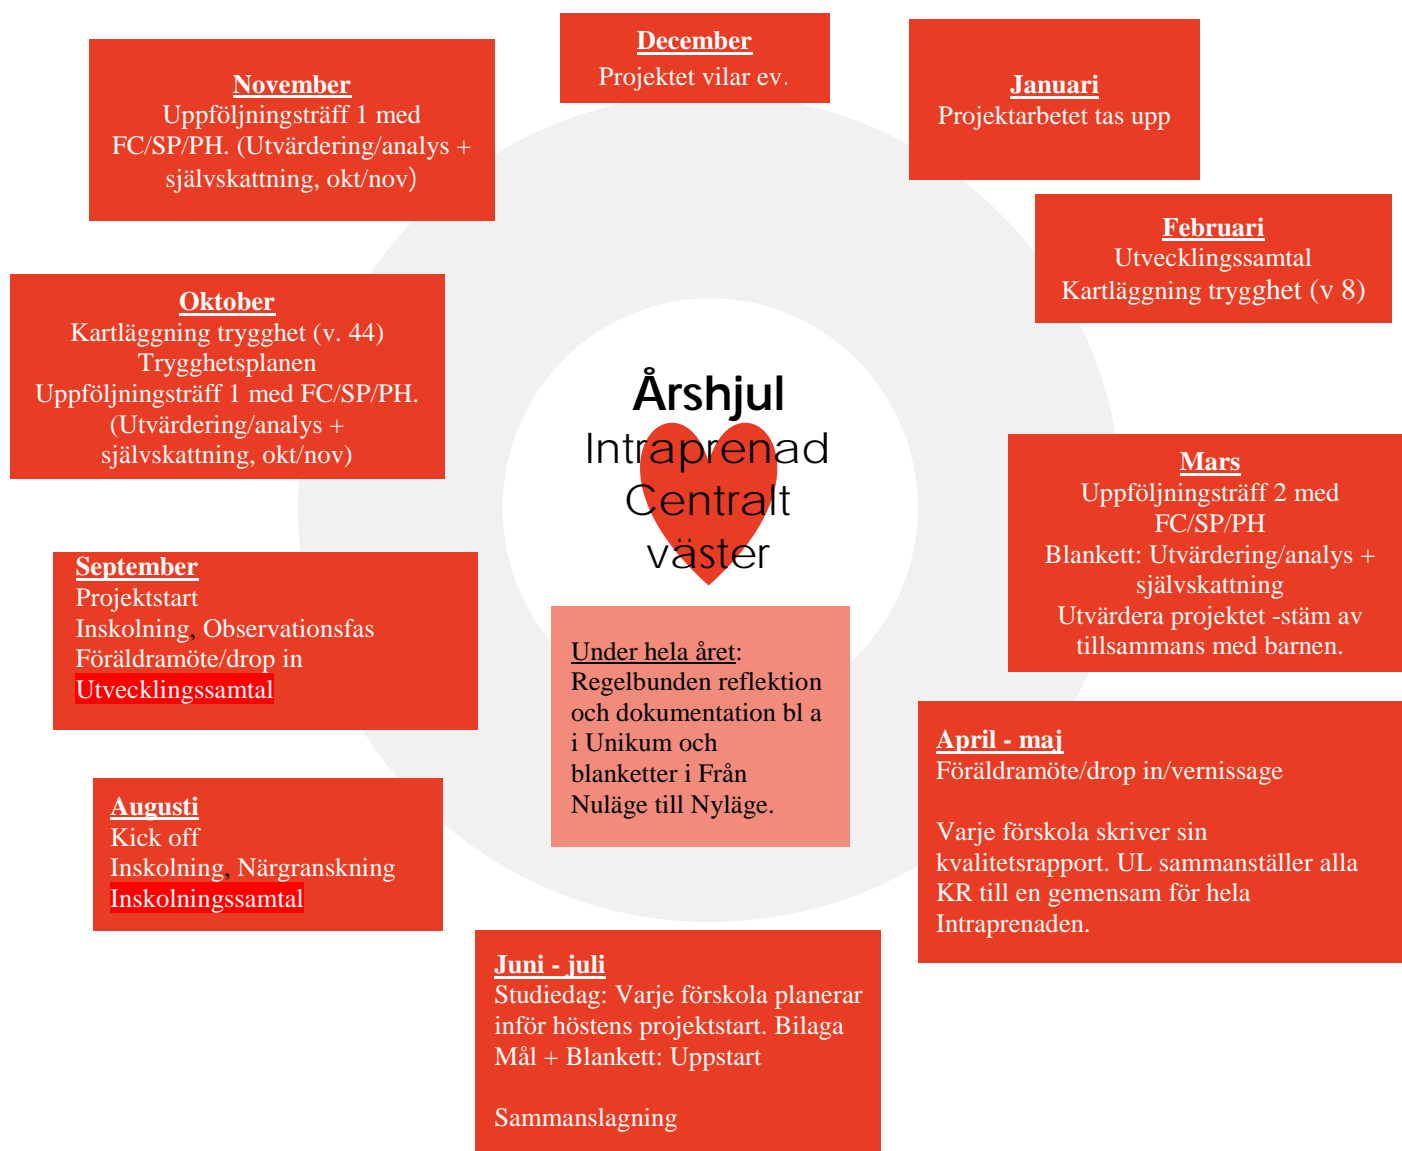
December
Projektet vilar ev.

Januari
Projektarbetet tas upp

Februari
Utvecklingssamtal
Kartläggning trygghet (v 8)

Mars
Uppföljningsträff 2 med FC/SP/PH
Blankett: Utvärdering/analys + självskattning
Utvärdera projektet -stäm av tillsammans med barnen.

April - maj
Föräldramöte/drop in/vernissage

Varje förskola skriver sin kvalitetsrapport. UL sammanställer alla KR till en gemensam för hela Intraprenaden.

Juni - juli
Studiedag: Varje förskola planerar inför höstens projektstart. Bilaga Mål + Blankett: Uppstart

Sammanslagning

Augusti
Kick off
Inskolning, Närgranskning
Inskolningssamtal

September
Projektstart
Inskolning, Observationsfas
Föräldramöte/drop in
Utvecklingssamtal

Oktober
Kartläggning trygghet (v. 44)
Trygghetsplanen
Uppföljningsträff 1 med FC/SP/PH. (Utvärdering/analys + självskattning, okt/nov)

November
Uppföljningsträff 1 med FC/SP/PH. (Utvärdering/analys + självskattning, okt/nov)

Årshjul
Intraprenad
Centralt
väster

Under hela året:
Regelbunden reflektion och dokumentation bl a i Unikum och blanketter i Från Nuläge till Nyläge.